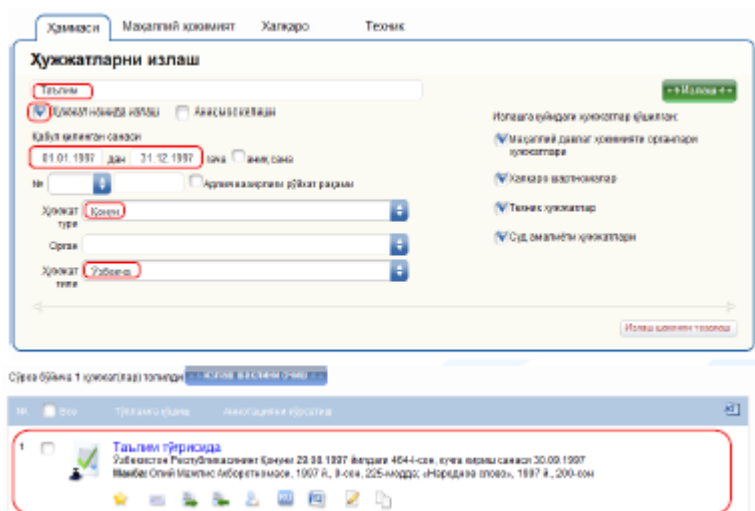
Ҳаммаси Маҳаллий ҳокимият Халқаро Техник

Ҳужжатларни излаш

Таълим

Ҳужжат номида излаш Аниқ мосликда

Қабул қилинган санаси

01.01.1997 дан 31.12.1997 гача аниқ сана

№ Аргинал қаэлиргини рўйхат рақами

Ҳужжат тури Қонун

Орган

Ҳужжат тили Ўзбекча

Излаш

Излашга қўйидаги ҳужжатлар қўшилсин:

Маҳаллий давлат ҳокимияти органлари ҳужжатлари

Халқаро шартномалар

Техник ҳужжатлар

Суд амалиёти ҳужжатлари

Излаш шаклини тозалаш

Сўров бўйича 1 ҳужжат(лар) топилди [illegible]

№ Все Тўплам қилиш Аннотацияни кўрсатиш

1 Таълим тўғрисида
Ўзбекистон Республикасининг Қонуни 29.08.1997 йилдаги 464-I-сон, кучга кириш санаси 30.09.1997
Манба: Олий Мажлис Ахборотномаси, 1997 й., 9-сон, 225-модда; «Народное слово», 1997 й., 200-сон